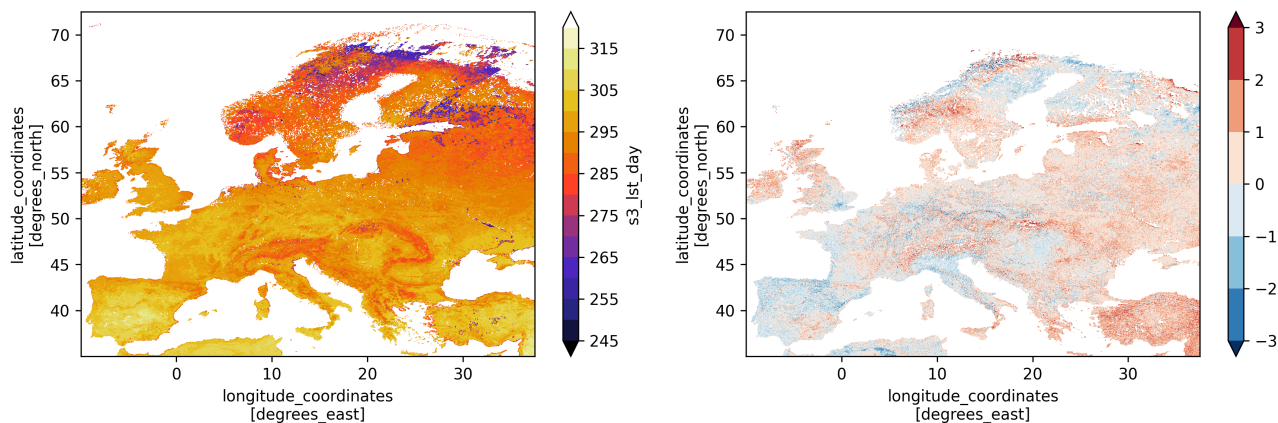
70
65
60
55
50
45
40
latitude_coordinates
[degrees_north]
0
10
20
30
longitude_coordinates
[degrees_east]
315
305
295
285
275
265
255
245
s3_lst_day

70
65
60
55
50
45
40
latitude_coordinates
[degrees_north]
0
10
20
30
longitude_coordinates
[degrees_east]
3
2
1
0
−1
−2
−3